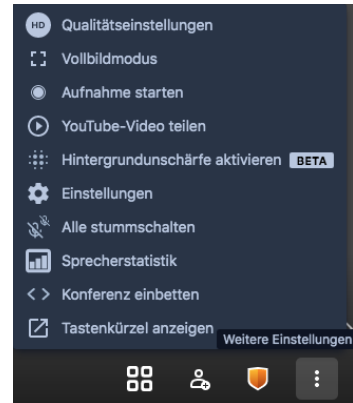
HD Qualitätseinstellungen

Vollbildmodus

Aufnahme starten

YouTube-Video teilen

Hintergrundunschärfe aktivieren BETA

Einstellungen

Alle stummschalten

Sprecherstatistik

Konferenz einbetten

Tastenkürzel anzeigen

Weitere Einstellungen